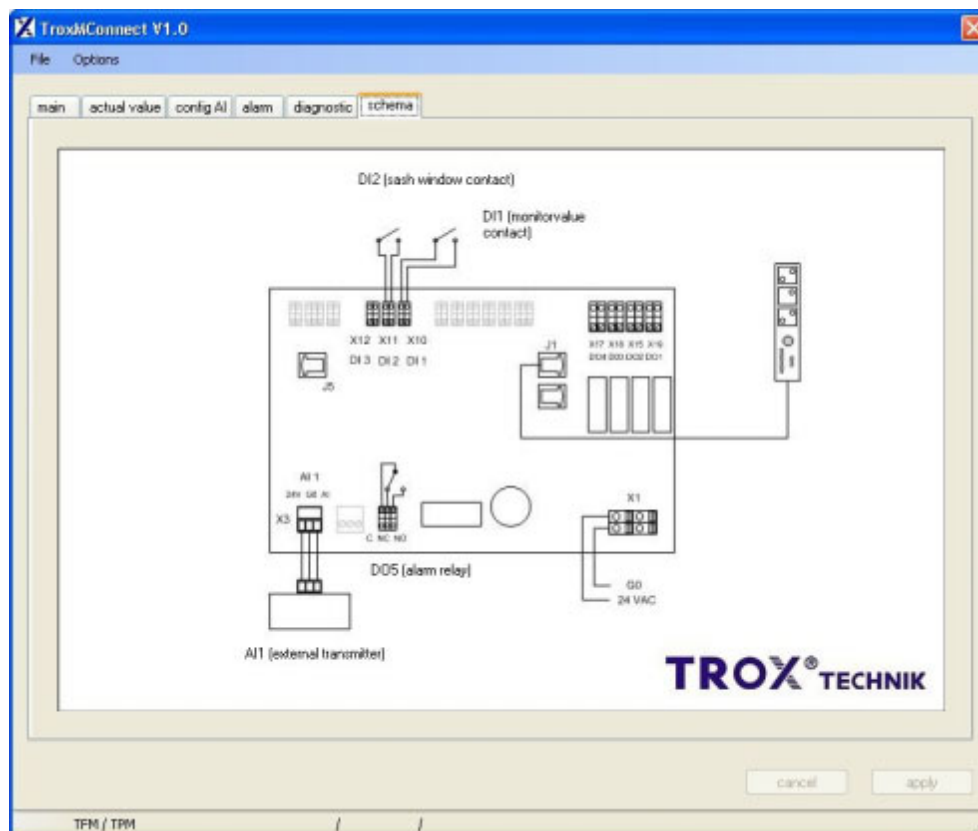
TroxMConnect V1.0

File Options

main | actual value | config AI | alarm | diagnostic | schema

DI2 (sash window contact)

DI1 (monitorvalue contact)

X12 X11 X10
DI 3 DI 2 DI 1

J5

J1

X17 X18 X15 X16
DO4 DO3 DO2 DO1

AI 1
24V GE AI

X3

C NC NO

X1

DO5 (alarm relay)

G0
24 VAC

AI1 (external transmitter)

TROX® TECHNIK

cancel apply

TFM / TPM / /